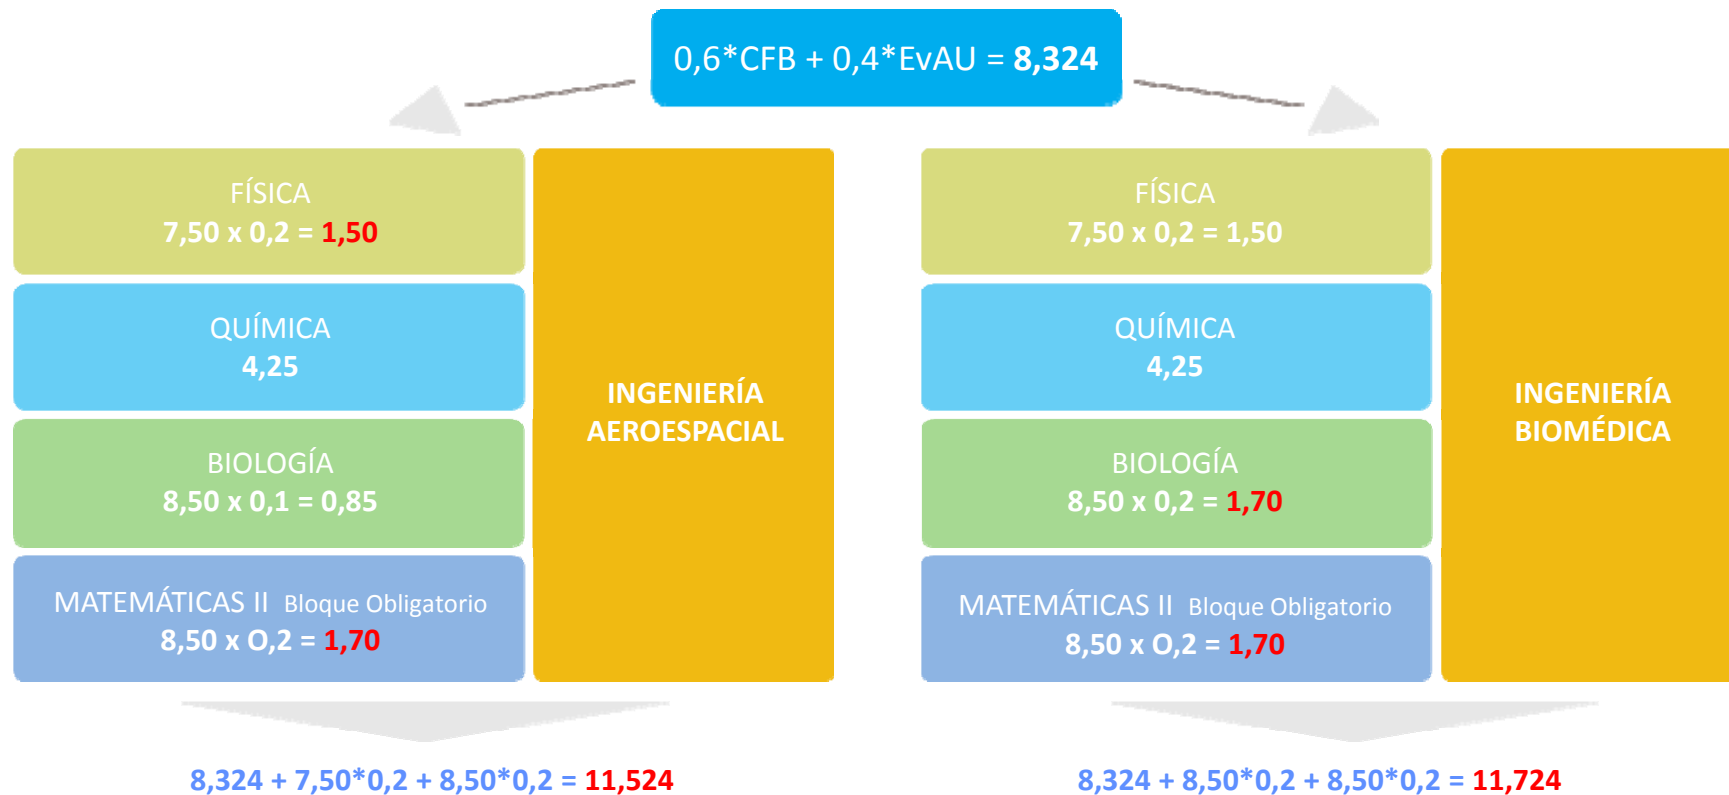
0,6*CFB + 0,4*EvAU = 8,324

FÍSICA
7,50 x 0,2 = 1,50

QUÍMICA
4,25

BIOLOGÍA
8,50 x 0,1 = 0,85

MATEMÁTICAS II Bloque Obligatorio
8,50 x O,2 = 1,70

INGENIERÍA AEROESPACIAL

8,324 + 7,50*0,2 + 8,50*0,2 = 11,524

FÍSICA
7,50 x 0,2 = 1,50

QUÍMICA
4,25

BIOLOGÍA
8,50 x 0,2 = 1,70

MATEMÁTICAS II Bloque Obligatorio
8,50 x O,2 = 1,70

INGENIERÍA BIOMÉDICA

8,324 + 8,50*0,2 + 8,50*0,2 = 11,724